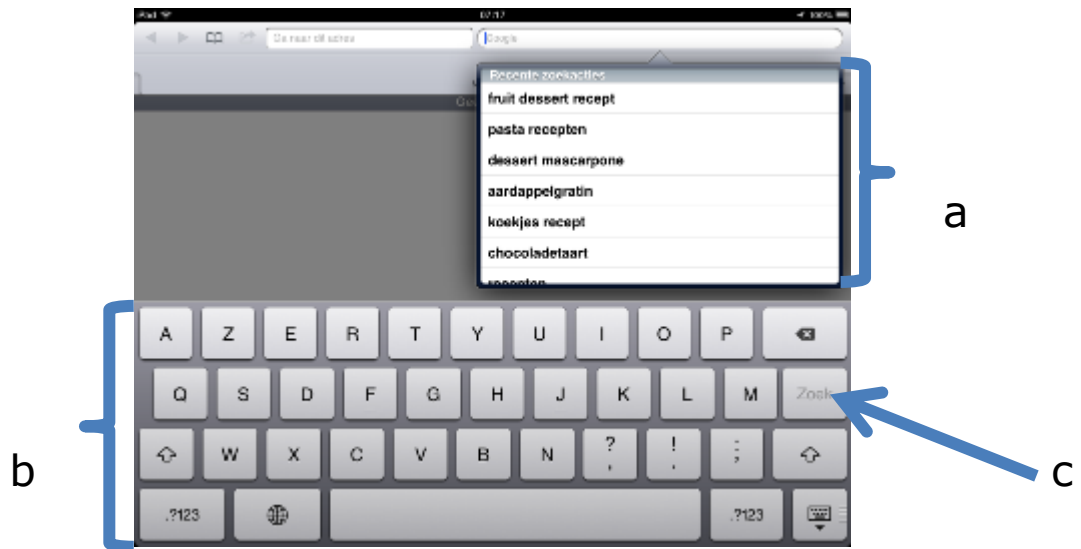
iPad
07:17
100%
Ga naar dit adres
Google
Recente zoekacties
fruit dessert recept
pasta recepten
dessert mascarpone
aardappelgratin
koekjes recept
chocoladetaart
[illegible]
a
A Z E R T Y U I O P
Q S D F G H J K L M Zoek
W X C V B N ? , ! ' ; :
.?123 .?123
b
c